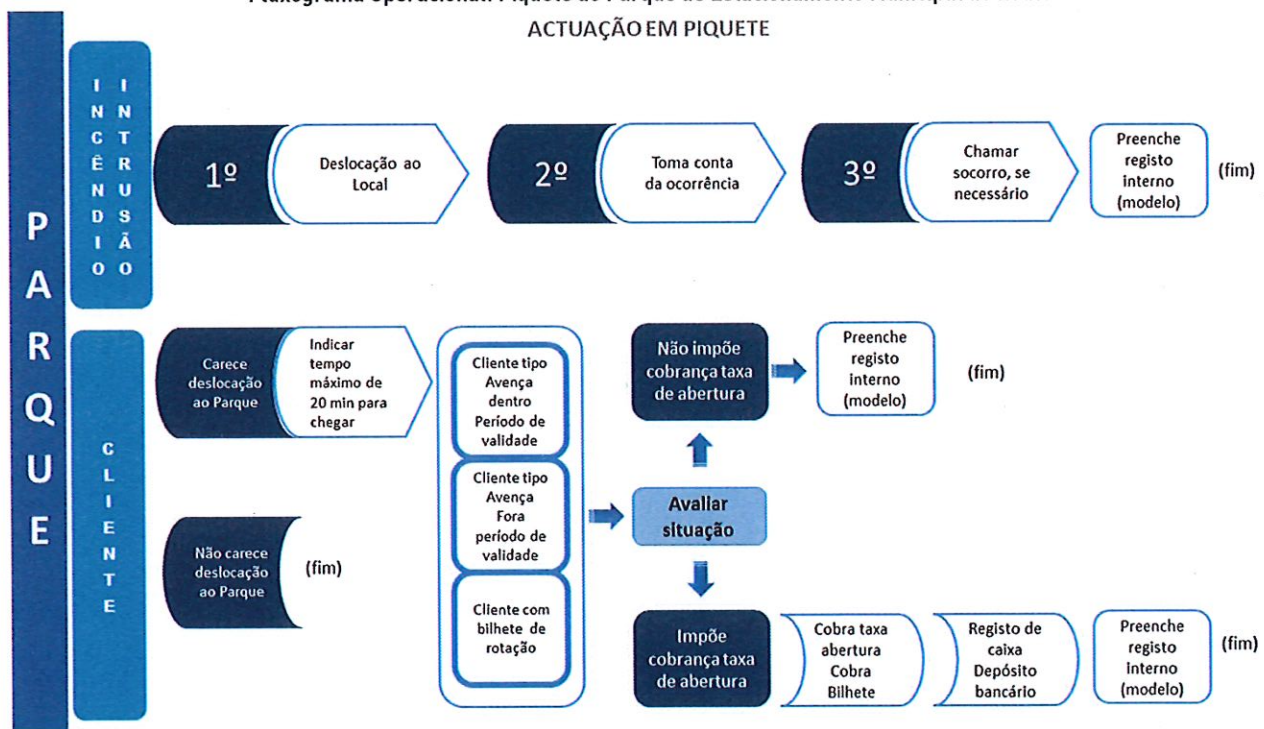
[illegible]

ACTUAÇÃO EM PIQUETE

PARQUE

INCÊNDIO

INTRUSÃO

1º

Deslocação ao Local

2º

Toma conta da ocorrência

3º

Chamar socorro, se necessário

Preenche registo interno (modelo)

(fim)

CLIENTE

Carece deslocação ao Parque

Indicar tempo máximo de 20 min para chegar

Não carece deslocação ao Parque

(fim)

Cliente tipo Avença dentro Período de validade

Cliente tipo Avença Fora período de validade

Cliente com bilhete de rotação

Avaliar situação

Não impõe cobrança taxa de abertura

Preenche registo interno (modelo)

(fim)

Impõe cobrança taxa de abertura

Cobra taxa abertura Cobra Bilhete

Registo de caixa Depósito bancário

Preenche registo interno (modelo)

(fim)